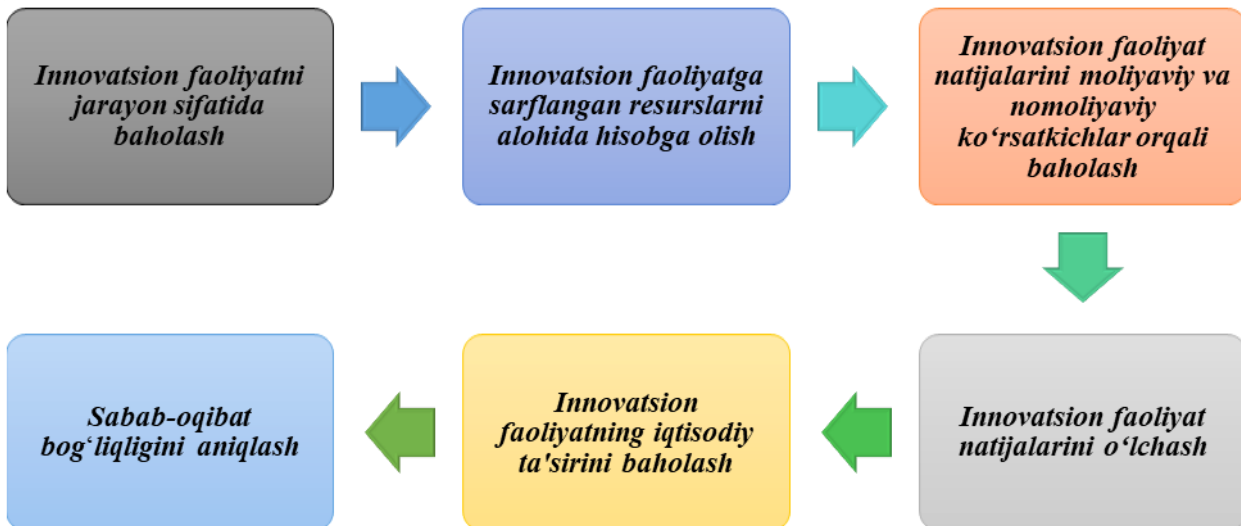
Innovatsion faoliyatni jarayon sifatida baholash

Innovatsion faoliyatga sarflangan resurslarni alohida hisobga olish

Innovatsion faoliyat natijalarini moliyaviy va nomoliyaviy ko‘rsatkichlar orqali baholash

Innovatsion faoliyat natijalarini o‘lchash

Innovatsion faoliyatning iqtisodiy ta'sirini baholash

Sabab-oqibat bog‘liqligini aniqlash